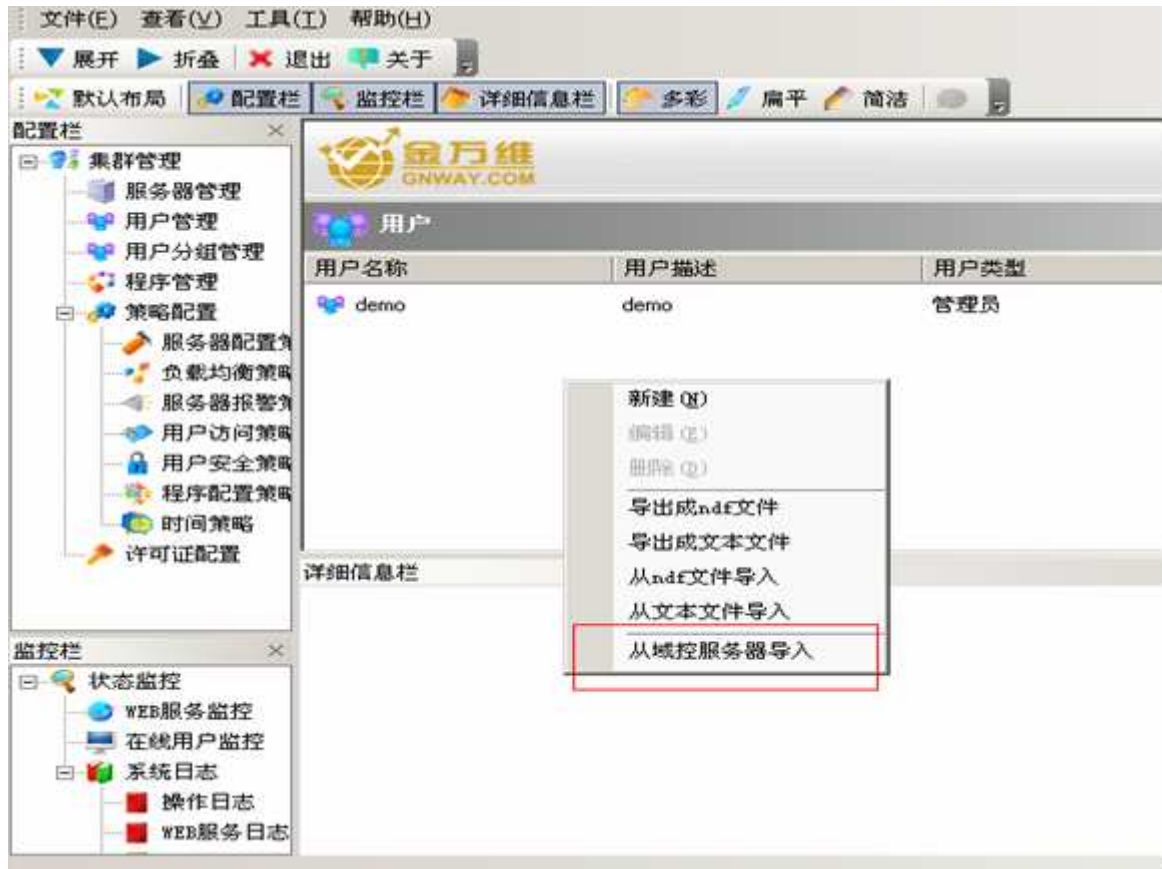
文件(F) 查看(V) 工具(T) 帮助(H)

展开 折叠 退出 关于

默认布局 配置栏 监控栏 详细信息栏 多彩 扁平 简洁

配置栏 ×

集群管理
服务器管理
用户管理
用户分组管理
程序管理
策略配置
服务器配置策
负载均衡策略
服务器报警策
用户访问策略
用户安全策略
程序配置策略
时间策略
许可证配置

监控栏 ×

状态监控
WEB服务监控
在线用户监控
系统日志
操作日志
WEB服务日志

金万维
GNWAY.COM

用户

| 用户名称 | 用户描述 | 用户类型 |
|---|---|---|
| demo | demo | 管理员 |

新建 (N)
编辑 (E)
删除 (D)
导出成ndf文件
导出成文本文件
从ndf文件导入
从文本文件导入
从域控服务器导入

详细信息栏